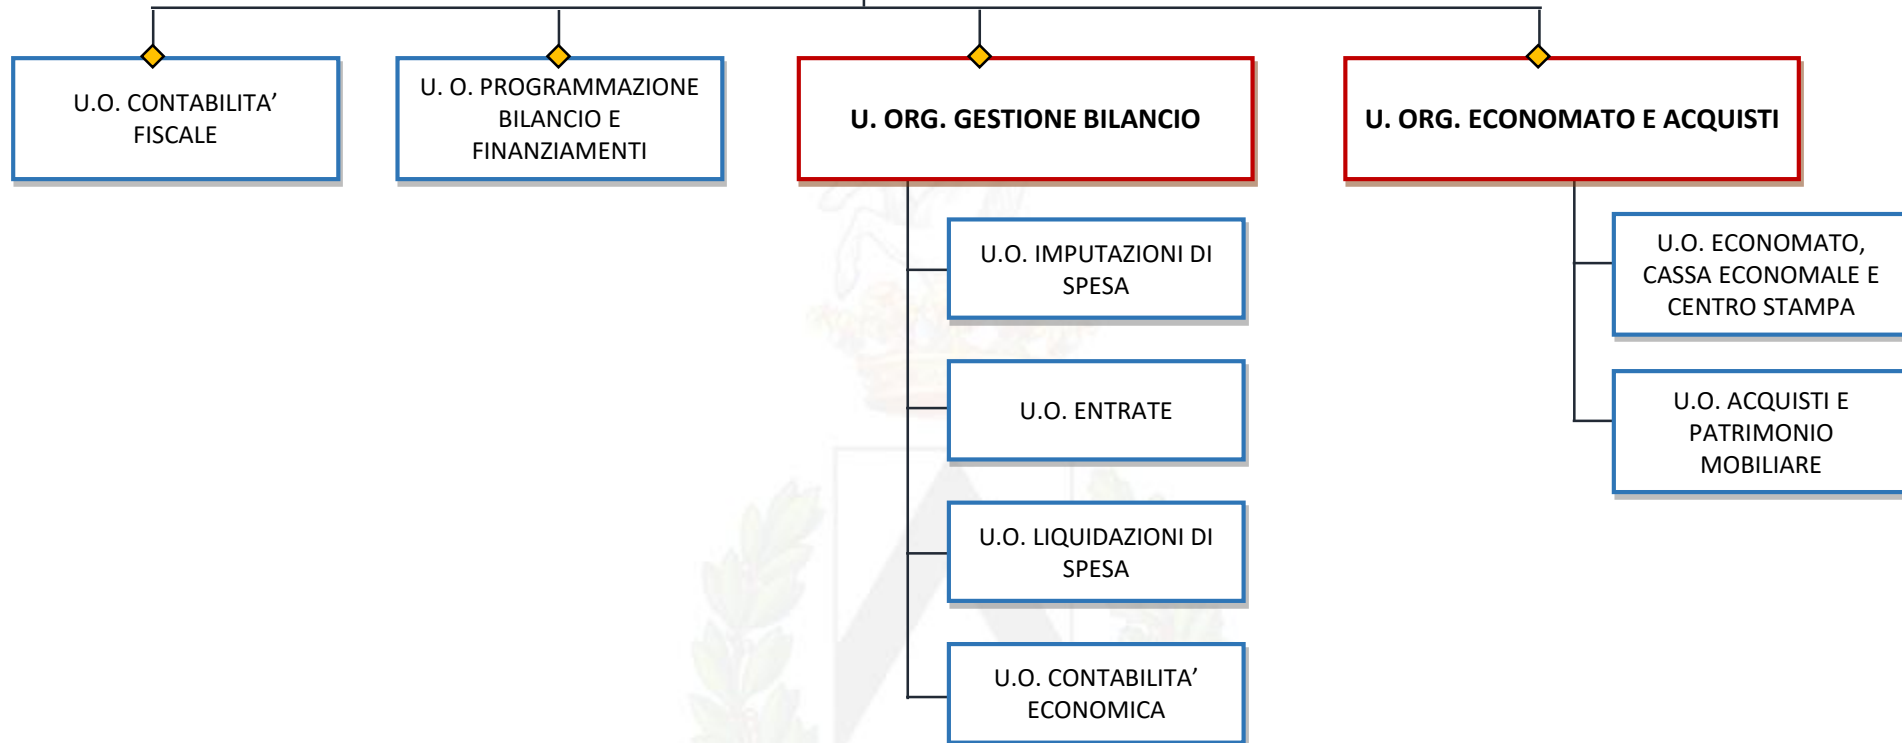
U.O. CONTABILITA’ FISCALE

U. O. PROGRAMMAZIONE BILANCIO E FINANZIAMENTI

U. ORG. GESTIONE BILANCIO

U.O. IMPUTAZIONI DI SPESA

U.O. ENTRATE

U.O. LIQUIDAZIONI DI SPESA

U.O. CONTABILITA’ ECONOMICA

U. ORG. ECONOMATO E ACQUISTI

U.O. ECONOMATO, CASSA ECONOMALE E CENTRO STAMPA

U.O. ACQUISTI E PATRIMONIO MOBILIARE